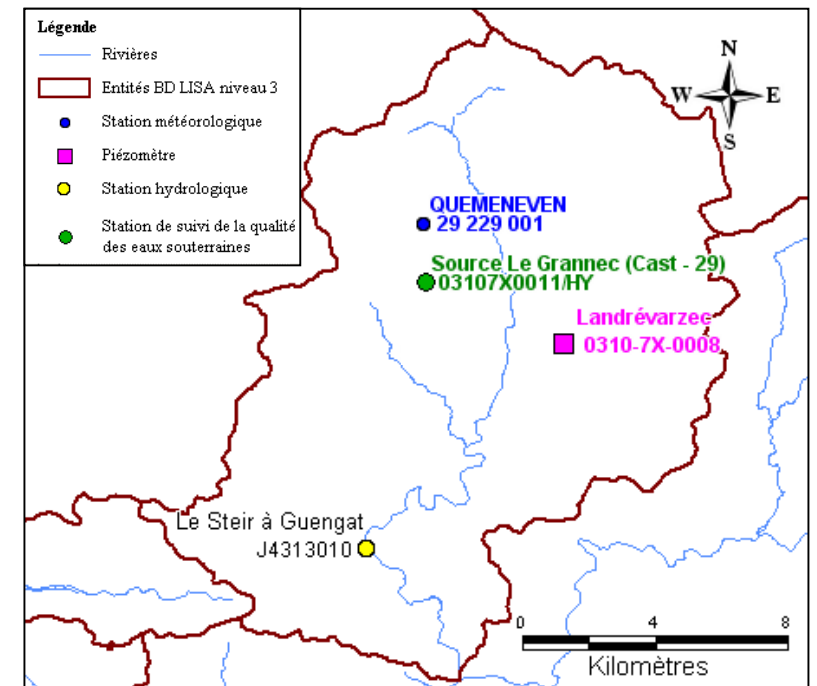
Légende
Rivières
Entités BD LISA niveau 3
Station météorologique
Piézomètre
Station hydrologique
Station de suivi de la qualité des eaux souterraines

N
W
E
S

QUEMENEVEN
29 229 001

Source Le Grannec (Cast - 29)
03107X0011/HY

Landrévarzec
0310-7X-0008

Le Steir à Guengat
J4313010

0
4
8
Kilomètres